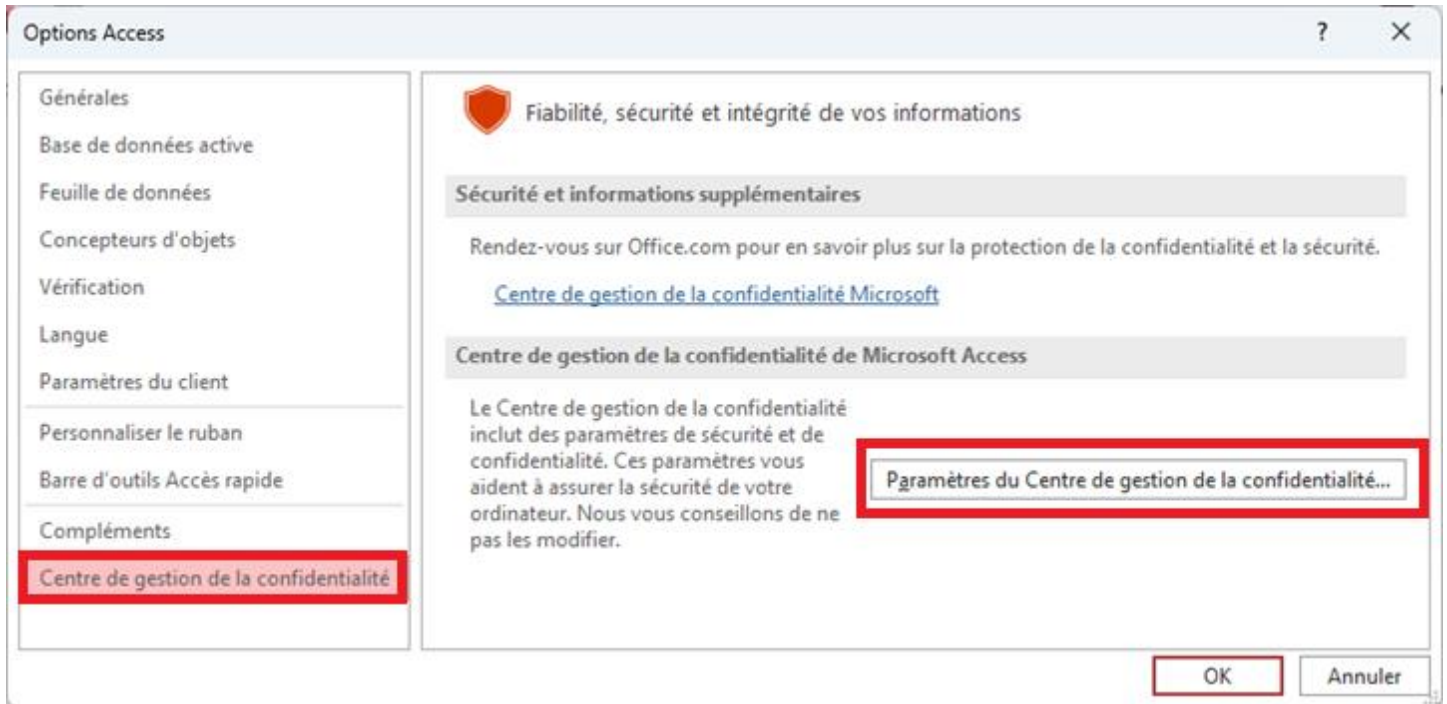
Options Access

?

×

Générales

Base de données active

Feuille de données

Concepteurs d'objets

Vérification

Langue

Paramètres du client

Personnaliser le ruban

Barre d'outils Accès rapide

Compléments

Centre de gestion de la confidentialité

Fiabilité, sécurité et intégrité de vos informations

Sécurité et informations supplémentaires

Rendez-vous sur Office.com pour en savoir plus sur la protection de la confidentialité et la sécurité.

Centre de gestion de la confidentialité Microsoft

Centre de gestion de la confidentialité de Microsoft Access

Le Centre de gestion de la confidentialité inclut des paramètres de sécurité et de confidentialité. Ces paramètres vous aident à assurer la sécurité de votre ordinateur. Nous vous conseillons de ne pas les modifier.

Paramètres du Centre de gestion de la confidentialité...

OK

Annuler